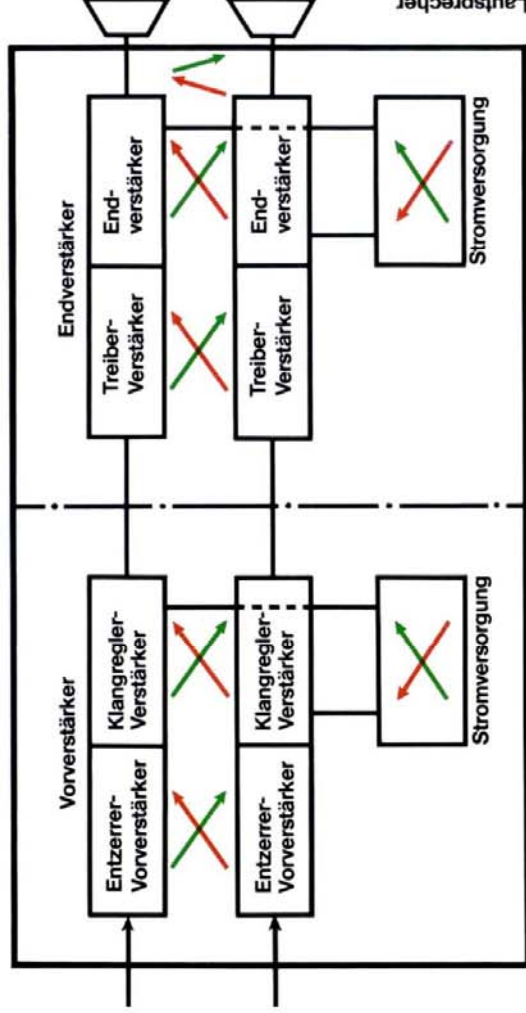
Lautsprecher

Endverstärker

Treiber-Verstärker

End-verstärker

Treiber-Verstärker

End-verstärker

Stromversorgung

Vorverstärker

Entzerrer-Vorverstärker

Klangregler-Verstärker

Entzerrer-Vorverstärker

Klangregler-Verstärker

Stromversorgung